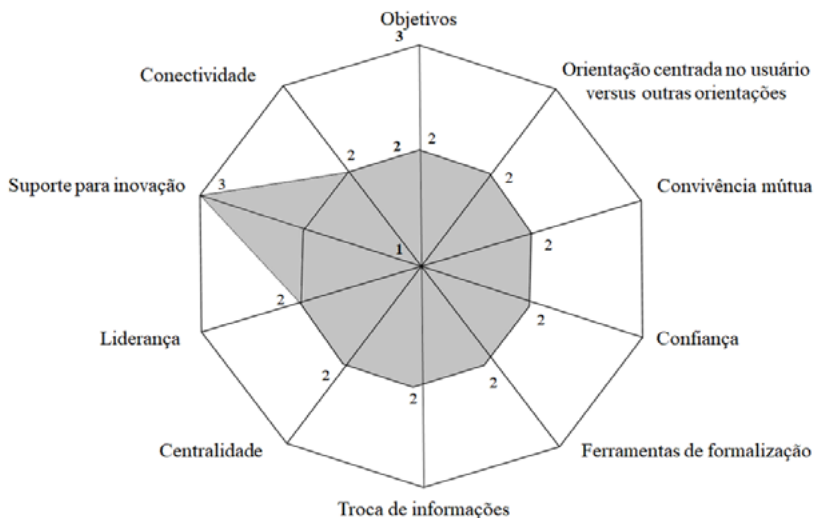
Objetivos
3
2
2
Orientação centrada no usuário versus outras orientações
2
Conectividade
2
Suporte para inovação
3
Convivência mútua
1
2
2
2
Liderança
Confiança
2
2
2
Centralidade
2
Ferramentas de formalização
Troca de informações